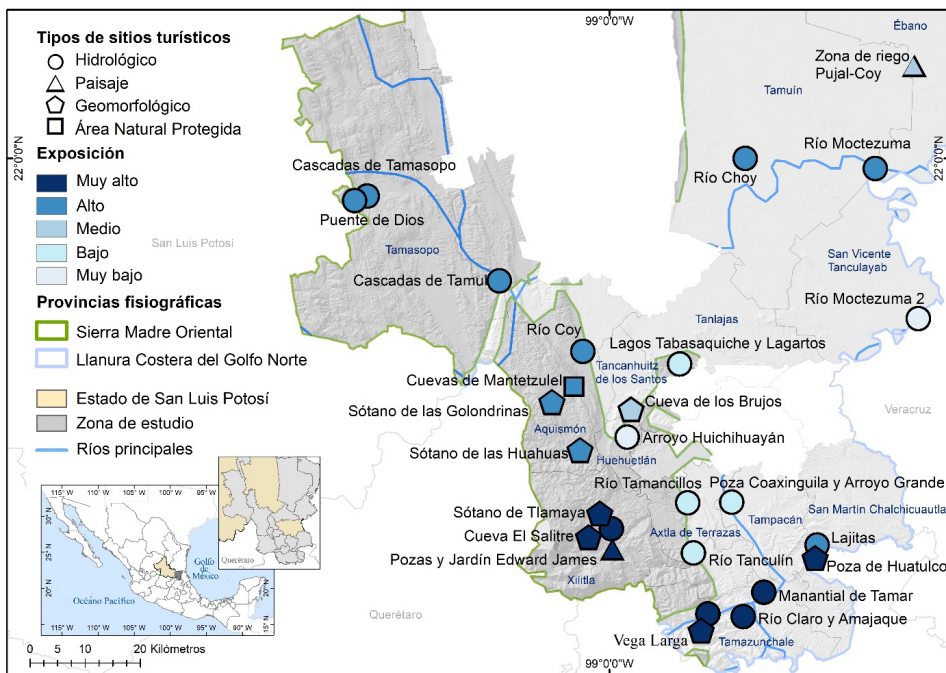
99°0'0"W

Tipos de sitios turísticos
Hidrológico
Paisaje
Geomorfológico
Área Natural Protegida
Exposición
Muy alto
Alto
Medio
Bajo
Muy bajo
Provincias fisiográficas
Sierra Madre Oriental
Llanura Costera del Golfo Norte
Estado de San Luis Potosí
Zona de estudio
Ríos principales

22°0'0"N
22°0'0"N

Ébano
Zona de riego Pujal-Coy
Tamuín
Río Moctezuma
Río Choy
Cascadas de Tamasopo
Puente de Dios
San Luis Potosí
Tamasopo
Cascadas de Tamul
San Vicente Tanculayab
Río Moctezuma 2
Tanlajas
Río Coy
Lagos Tabasaquiche y Lagartos
Tancanhuitz de los Santos
Cuevas de Mantetzulel
Sótano de las Golondrinas
Cueva de los Brujos
Veracruz
Aquismón
Arroyo Huichihuayán
Sótano de las Huahuas
Huehuetlán
Río Tamancillos
Poza Coaxinguila y Arroyo Grande
Sótano de Tlamaya
Tampacán
San Martín Chalchicuautla
Axtla de Terrazas
Cueva El Salitre
Lajitas
Pozas y Jardín Edward James
Río Tanculín
Poza de Huatulco
Xilitla
Manantial de Tamar
Querétaro
Río Claro y Amajaque
Vega Larga
Tamazunchale

115° W 110° W 105° W 100° W 95° W
30° N
25° N
20° N
15° N
Golfo de México
Océano Pacífico
Querétaro

0 5 10 20 Kilómetros
99°0'0"W